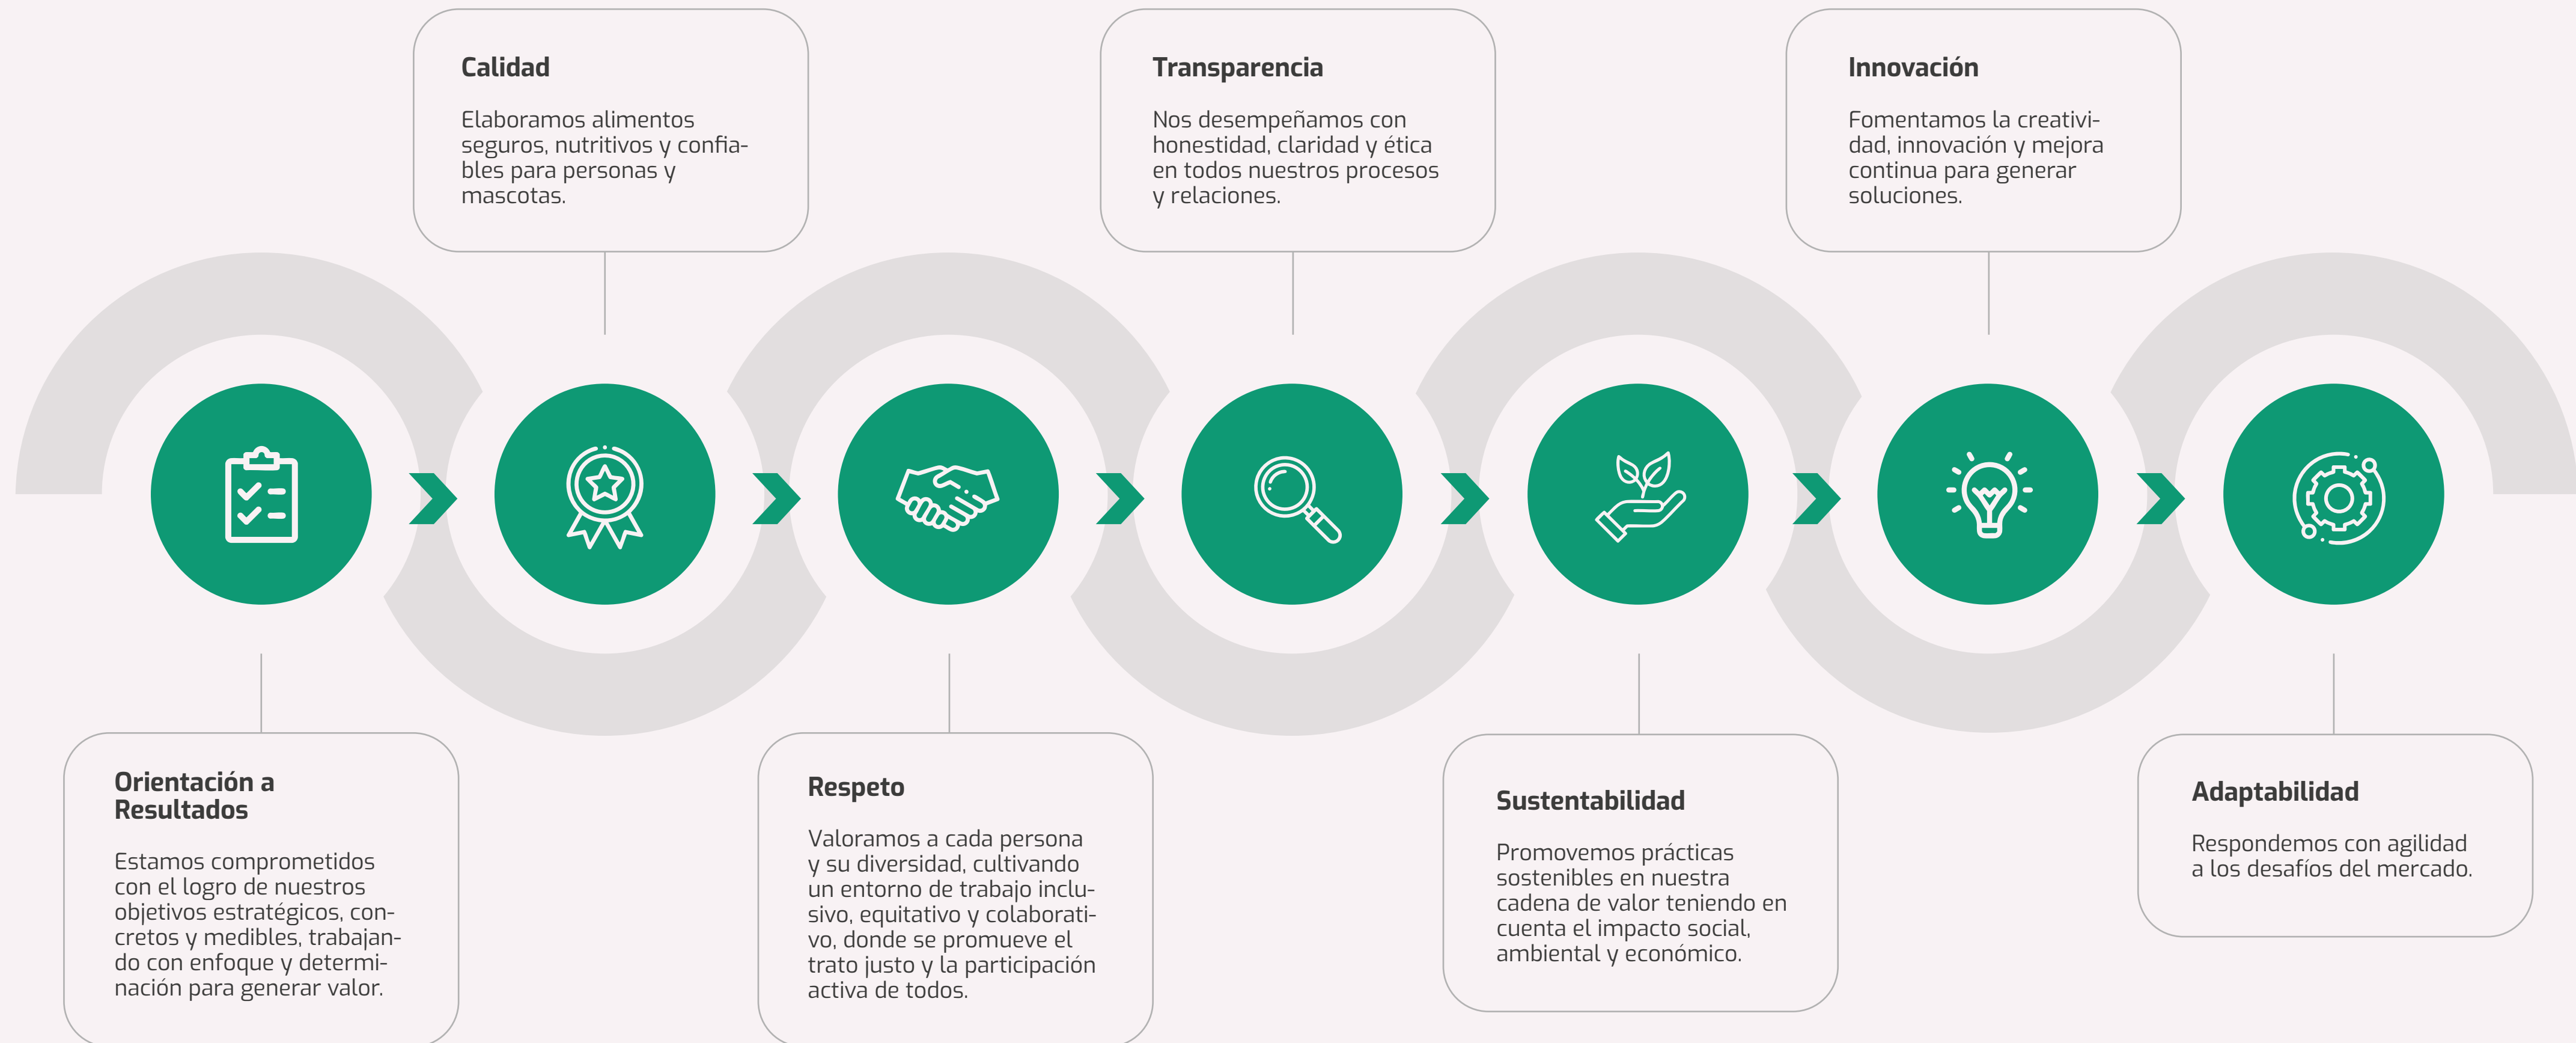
Calidad

Elaboramos alimentos seguros, nutritivos y confiables para personas y mascotas.

Transparencia

Nos desempeñamos con honestidad, claridad y ética en todos nuestros procesos y relaciones.

Innovación

Fomentamos la creatividad, innovación y mejora continua para generar soluciones.

Orientación a Resultados

Estamos comprometidos con el logro de nuestros objetivos estratégicos, concretos y medibles, trabajando con enfoque y determinación para generar valor.

Respeto

Valoramos a cada persona y su diversidad, cultivando un entorno de trabajo inclusivo, equitativo y colaborativo, donde se promueve el trato justo y la participación activa de todos.

Sustentabilidad

Promovemos prácticas sostenibles en nuestra cadena de valor teniendo en cuenta el impacto social, ambiental y económico.

Adaptabilidad

Respondemos con agilidad a los desafíos del mercado.